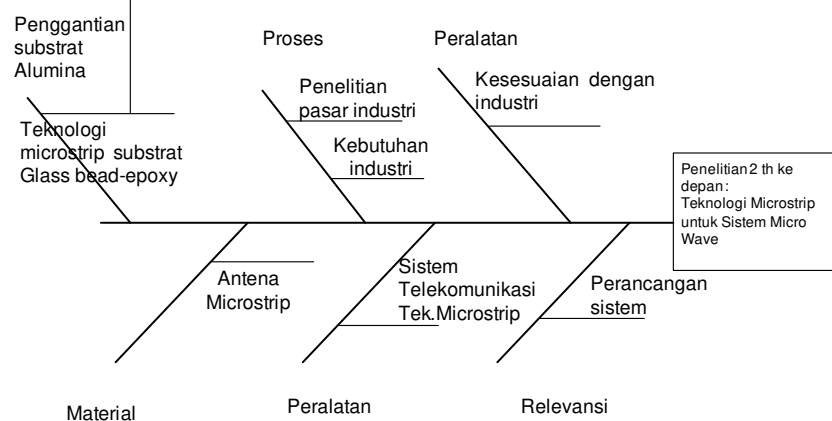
Penggantian substrat Alumina

Proses

Peralatan

Penelitian pasar industri

Kesesuaian dengan industri

Teknologi microstrip substrat Glass bead-epoxy

Kebutuhan industri

Penelitian 2 th ke depan: Teknologi Microstrip untuk Sistem Micro Wave

Antena Microstrip

Sistem Telekomunikasi Tek.Microstrip

Perancangan sistem

Material

Peralatan

Relevansi